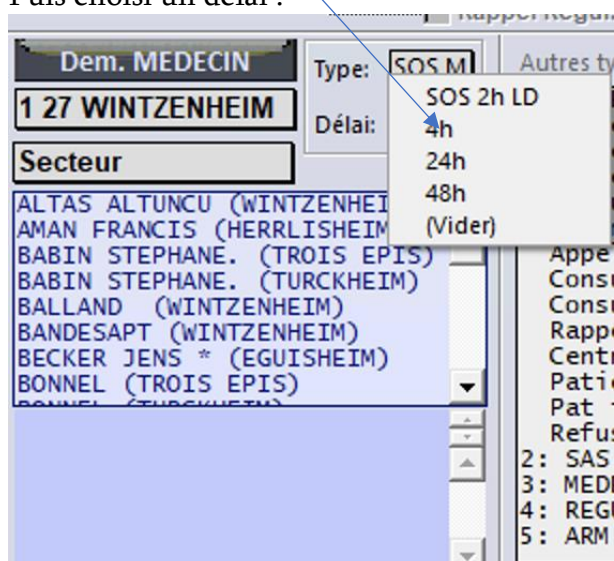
Puis choisi un délai :

Rappel Régul

Dem. MEDECIN

1 27 WINTZENHEIM

Secteur

Type: SOS M

Délai:

SOS 2h LD
4h
24h
48h
(Vider)

Autres ty

ALTAS ALTUNCU (WINTZENHEI
AMAN FRANCIS (HERRLISHEIM
BABIN STEPHANE. (TROIS EPIS)
BABIN STEPHANE. (TURCKHEIM)
BALLAND (WINTZENHEIM)
BANDESAPT (WINTZENHEIM)
BECKER JENS * (EGUISHEIM)
BONNEL (TROIS EPIS)
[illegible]

Appe
Consu
Consu
Rappe
Centr
Patie
Pat
Refus
2: SAS
3: MEDE
4: REGU
5: ARM